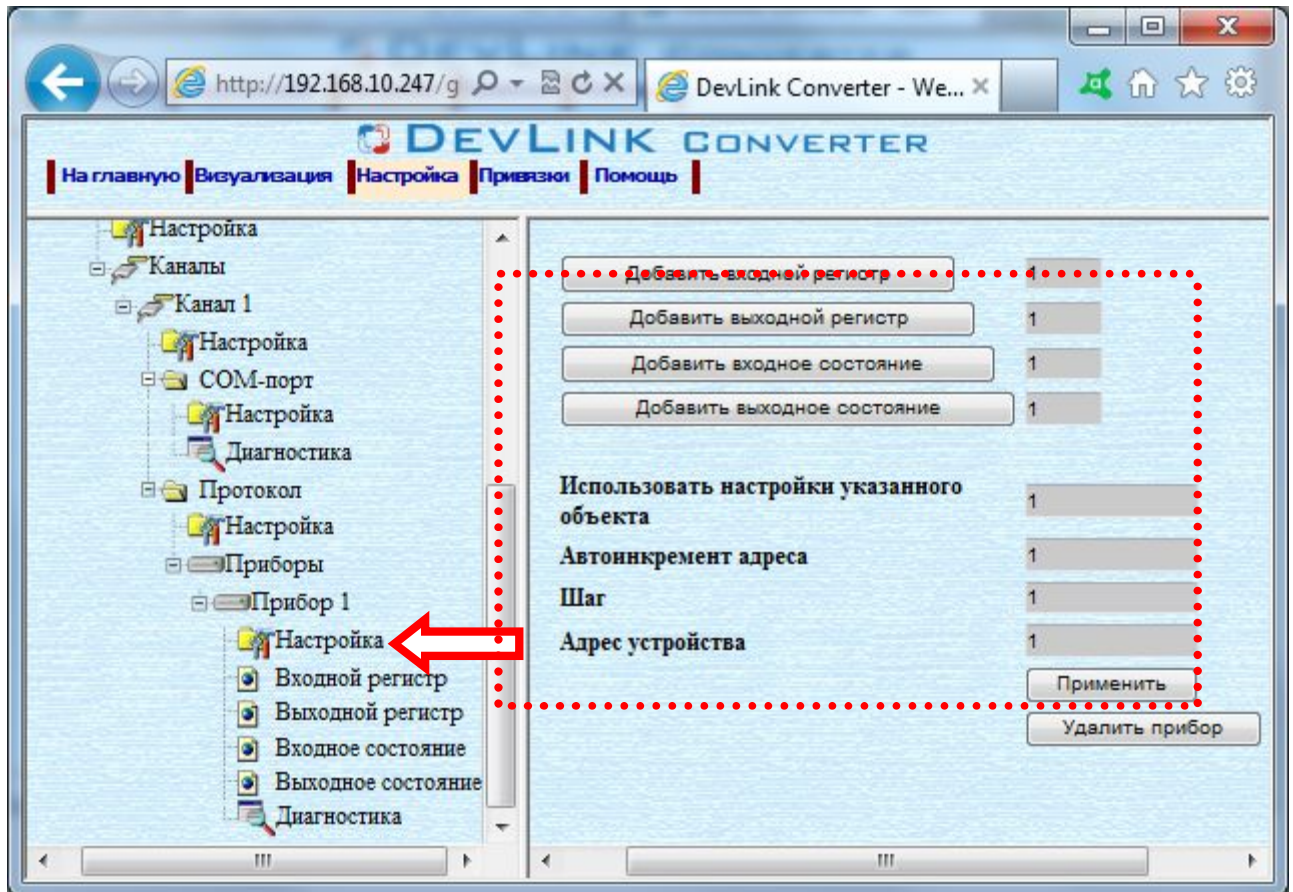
http://192.168.10.247/g

DevLink Converter - We...

DEVLINK CONVERTER

На главную Визуализация Настройка Привязки Помощь

Настройка
Каналы
Канал 1
Настройка
COM-порт
Настройка
Диагностика
Протокол
Настройка
Приборы
Прибор 1
Настройка
Входной регистр
Выходной регистр
Входное состояние
Выходное состояние
Диагностика

Добавить входной регистр 1
Добавить выходной регистр 1
Добавить входное состояние 1
Добавить выходное состояние 1

Использовать настройки указанного объекта 1
Автоинкремент адреса 1
Шаг 1
Адрес устройства 1

Применить

Удалить прибор